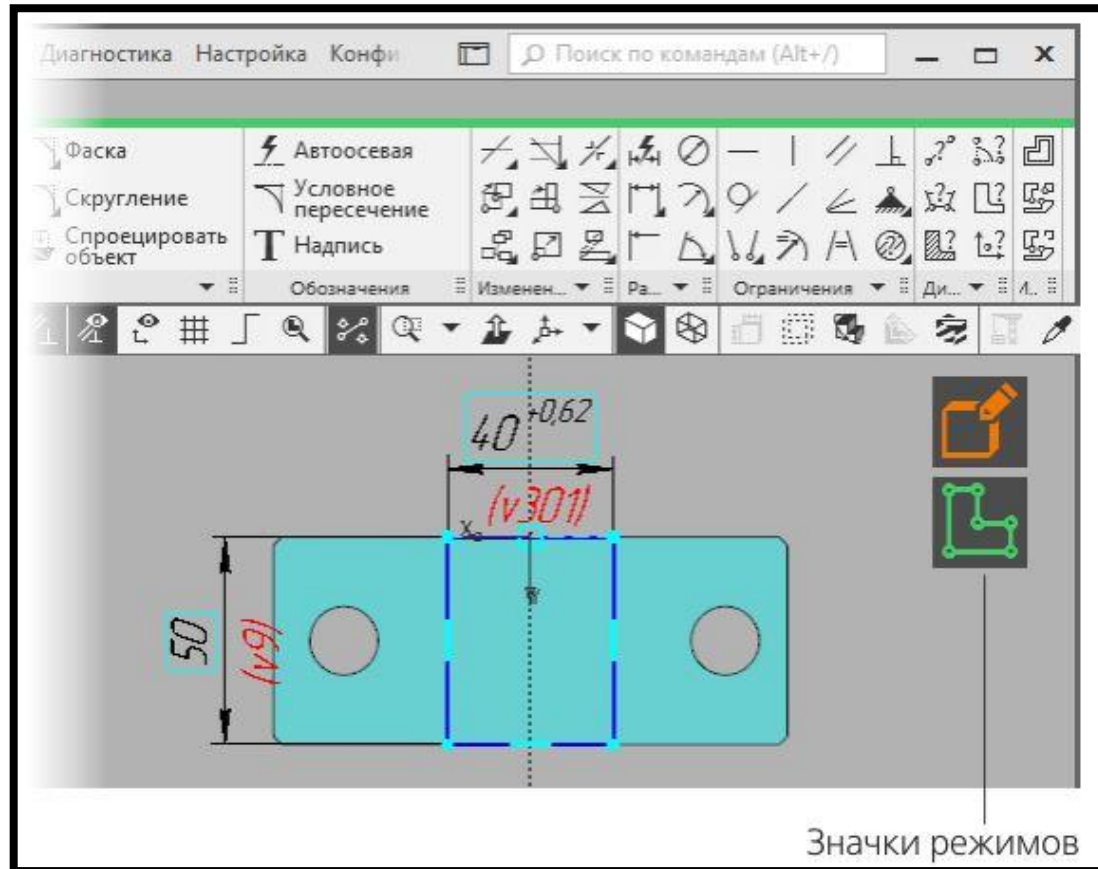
Диагностика Настройка Конфи
Поиск по командам (Alt+/)

Фаска
Скругление
Спроецировать объект

Автоосевая
Условное пересечение
Надпись
Обозначения

Изменен...
Ра...
Ограничения
Ди...
И...

$40^{+0,62}$
(v301)
50
(v9)

Значки режимов